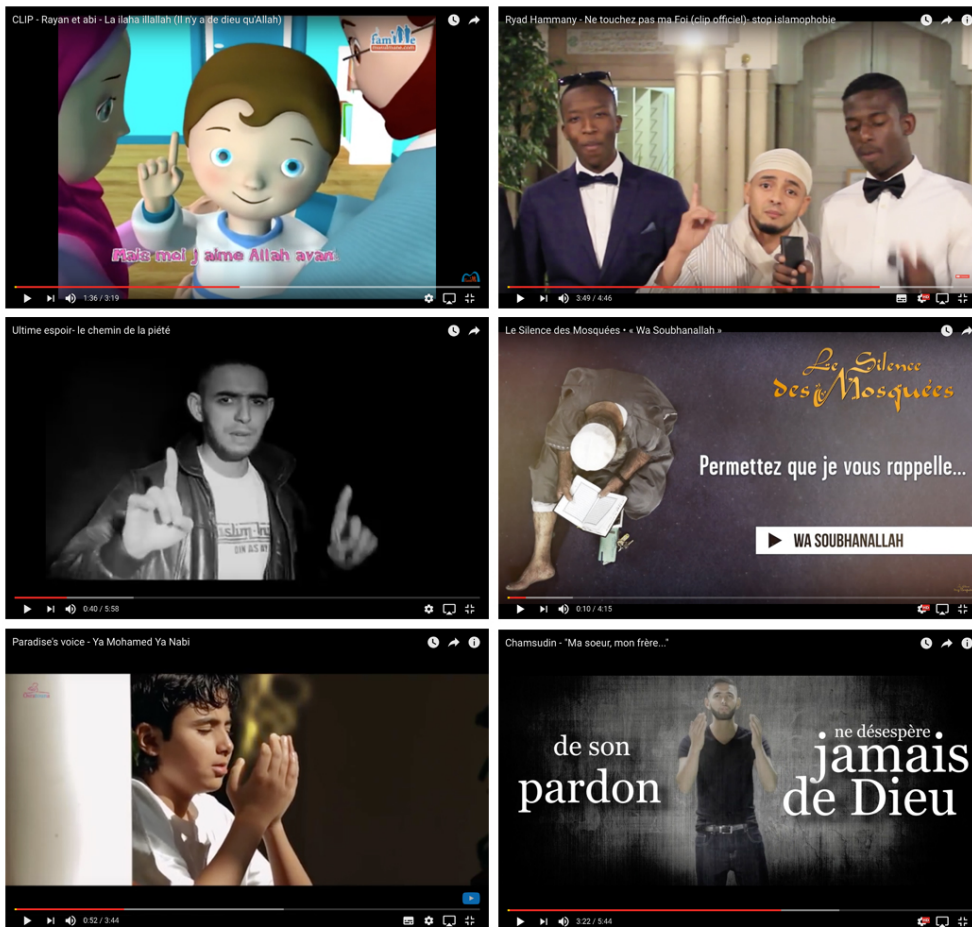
CLIP - Rayan et abi - La ilaha illallah (Il n'y a de dieu qu'Allah)

famille musulmane.com

Mais moi j'aime Allah avan

1:36 / 3:19

Ryad Hammany - Ne touchez pas ma Foi (clip officiel)- stop islamophobie

3:49 / 4:46

Ultime espoir- le chemin de la piété

0:40 / 5:58

Le Silence des Mosquées • « Wa Soubhanallah »

Le Silence des Mosquées

Permettez que je vous rappelle...

WA SOUBHANALLAH

0:10 / 4:15

Paradise's voice - Ya Mohamed Ya Nabi

0:52 / 3:44

Chamsudin - "Ma soeur, mon frère..."

de son pardon

ne désespère jamais de Dieu

3:22 / 5:44